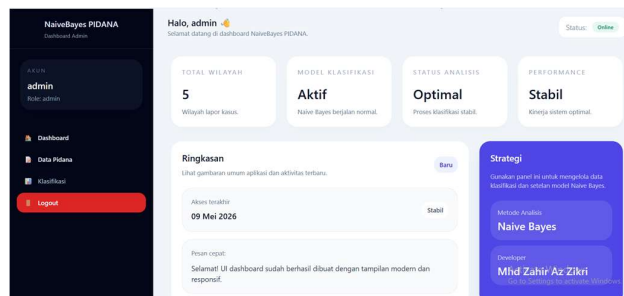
NaiveBayes PIDANA
Dashboard Admin

AKUN
admin
Role: admin

Dashboard
Data Pidana
Klasifikasi
Logout

Halo, admin 👋
Selamat datang di dashboard NaiveBayes PIDANA.

Status: Online

TOTAL WILAYAH
5
Wilayah lapor kasus.

MODEL KLASIFIKASI
Aktif
Naive Bayes berjalan normal.

STATUS ANALISIS
Optimal
Proses klasifikasi stabil.

PERFORMANCE
Stabil
Kinerja sistem optimal.

Ringkasan
Lihat gambaran umum aplikasi dan aktivitas terbaru.
Baru

Akses terakhir
09 Mei 2026
Stabil

Pesan cepat:
Selamat! UI dashboard sudah berhasil dibuat dengan tampilan modern dan responsif.

Strategi
Gunakan panel ini untuk mengelola data klasifikasi dan setelan model Naive Bayes.

Metode Analisis
Naive Bayes

Developer
Mhd Zahir Az Zikri

Go to Settings to activate Windows.